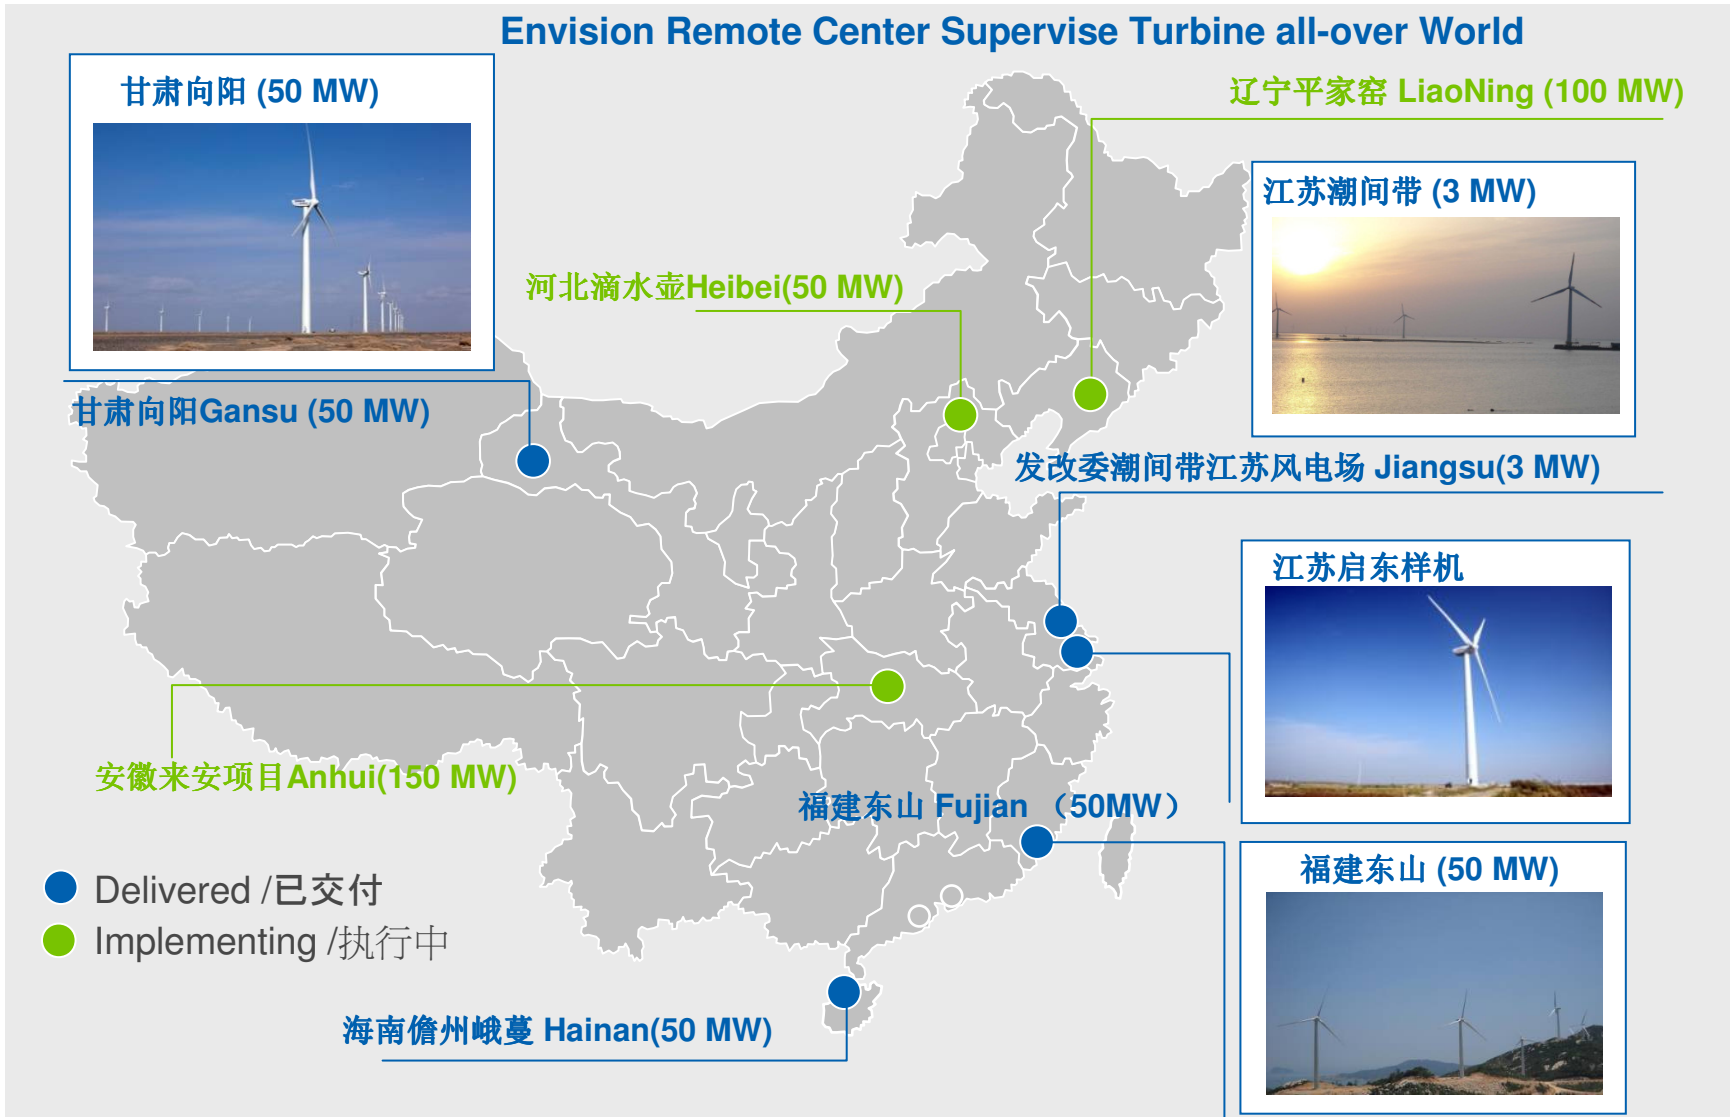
Envision Remote Center Supervise Turbine all-over World

甘肃向阳 (50 MW)

辽宁平家窑 LiaoNing (100 MW)

江苏潮间带 (3 MW)

河北滴水壶Heibei(50 MW)

甘肃向阳Gansu (50 MW)

发改委潮间带江苏风电场 Jiangsu(3 MW)

江苏启东样机

安徽来安项目Anhui(150 MW)

福建东山 Fujian （50MW）

福建东山 (50 MW)

Delivered /已交付

Implementing /执行中

海南儋州峨蔓 Hainan(50 MW)